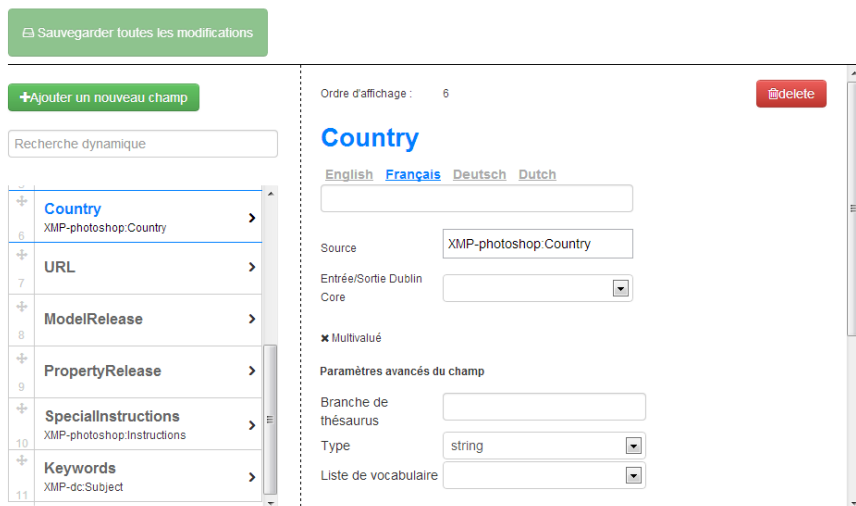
Sauvegarder toutes les modifications

+Ajouter un nouveau champ

Recherche dynamique

6 Country
XMP-photoshop:Country

7 URL

8 ModelRelease

9 PropertyRelease

10 SpecialInstructions
XMP-photoshop:Instructions

11 Keywords
XMP-dc:Subject

Ordre d'affichage : 6

delete

Country

English Français Deutsch Dutch

Source XMP-photoshop:Country

Entrée/Sortie Dublin Core

✖ Multivalué

Paramètres avancés du champ

Branche de thésaurus

Type string

Liste de vocabulaire